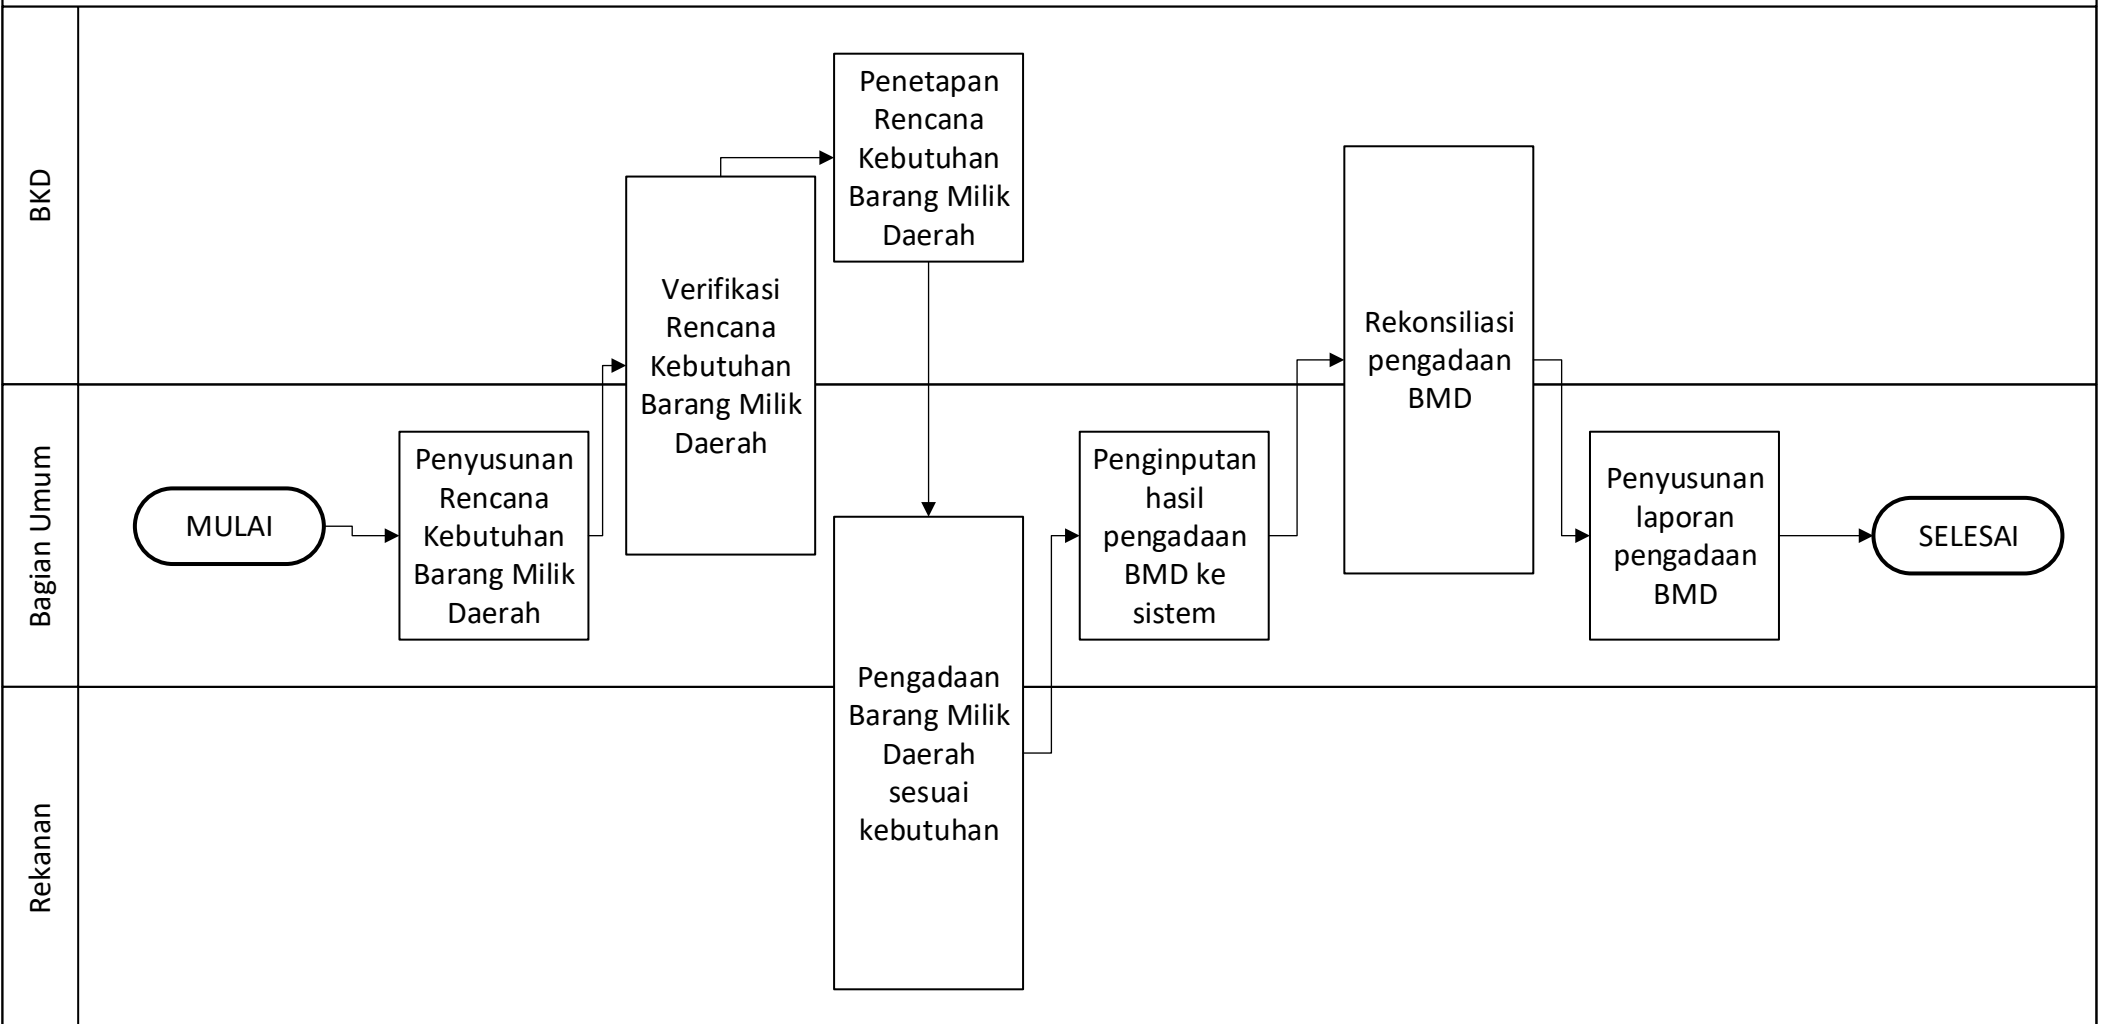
BKD

Bagian Umum

Rekanan

MULAI

Penyusunan Rencana Kebutuhan Barang Milik Daerah

Verifikasi Rencana Kebutuhan Barang Milik Daerah

Penetapan Rencana Kebutuhan Barang Milik Daerah

Pengadaan Barang Milik Daerah sesuai kebutuhan

Penginputan hasil pengadaan BMD ke sistem

Rekonsiliasi pengadaan BMD

Penyusunan laporan pengadaan BMD

SELESAI